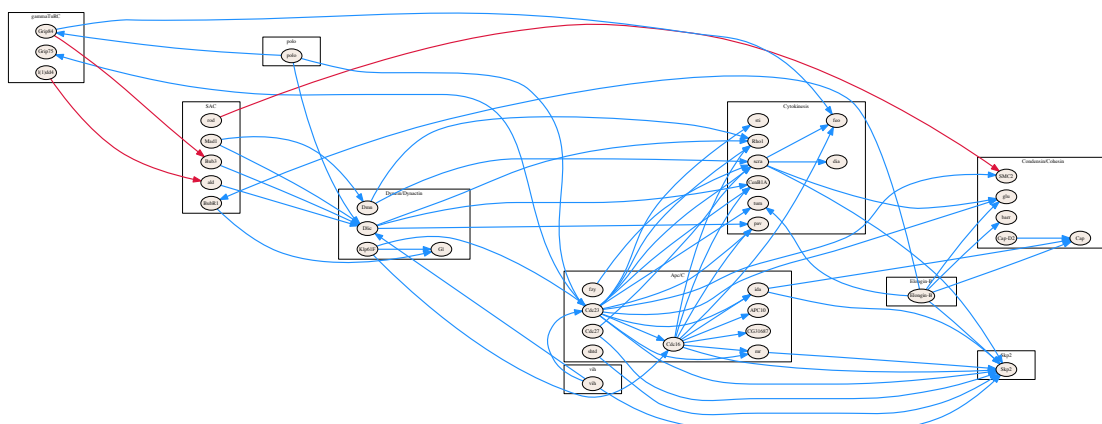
gammaTuRC
Grip84
Grip75
CG1453

polo
polo

SAC
mad
Mad1
Bub3
zld
BubR1

Dynein/Dynactin
Dmn
Dlic
Klp61F
Gl

Cytokinesis
sti
Rho1
scra
CadN1A
tum
pav
fzo
dia

Condensin/Cohesin
SMC2
glu
barr
Cap-D2
Cap

Elongin-B
Elongin-B

Apc/C
fzy
Cdc23
Cdc27
shtd
Cdc16
ida
APC10
CG10687
mr

vih
vih

Skp2
Skp2